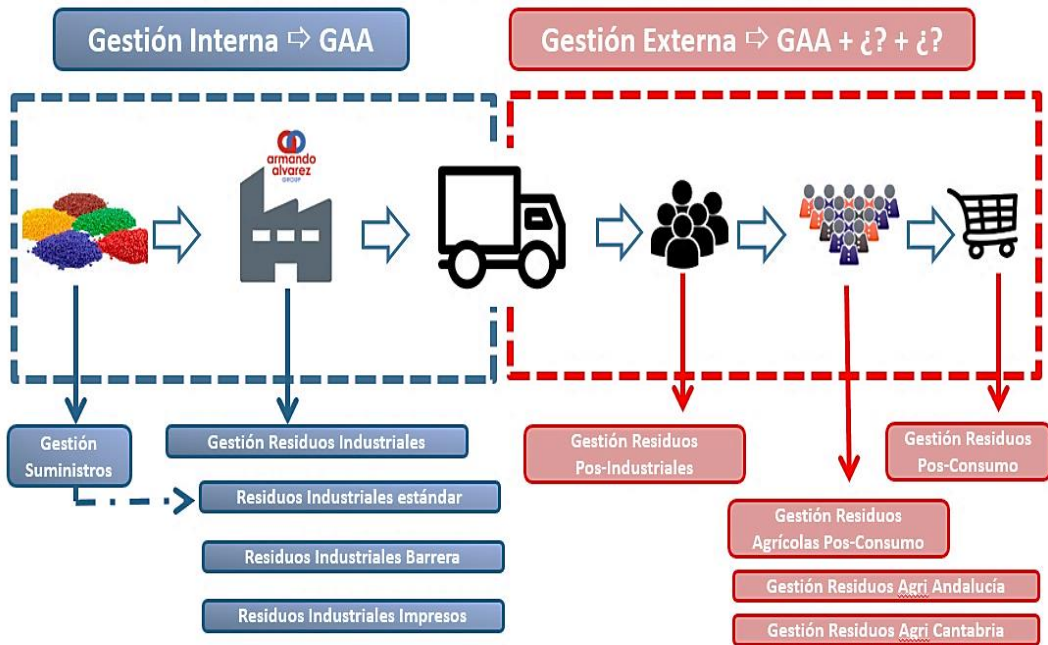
Gestión Interna ⇨ GAA

Gestión Externa ⇨ GAA + ¿? + ¿?

armando alvarez GROUP

Gestión Suministros

Gestión Residuos Industriales

Residuos Industriales estándar

Residuos Industriales Barrera

Residuos Industriales Impresos

Gestión Residuos Pos-Industriales

Gestión Residuos Pos-Consumo

Gestión Residuos Agrícolas Pos-Consumo

Gestión Residuos Agri Andalucía

Gestión Residuos Agri Cantabria